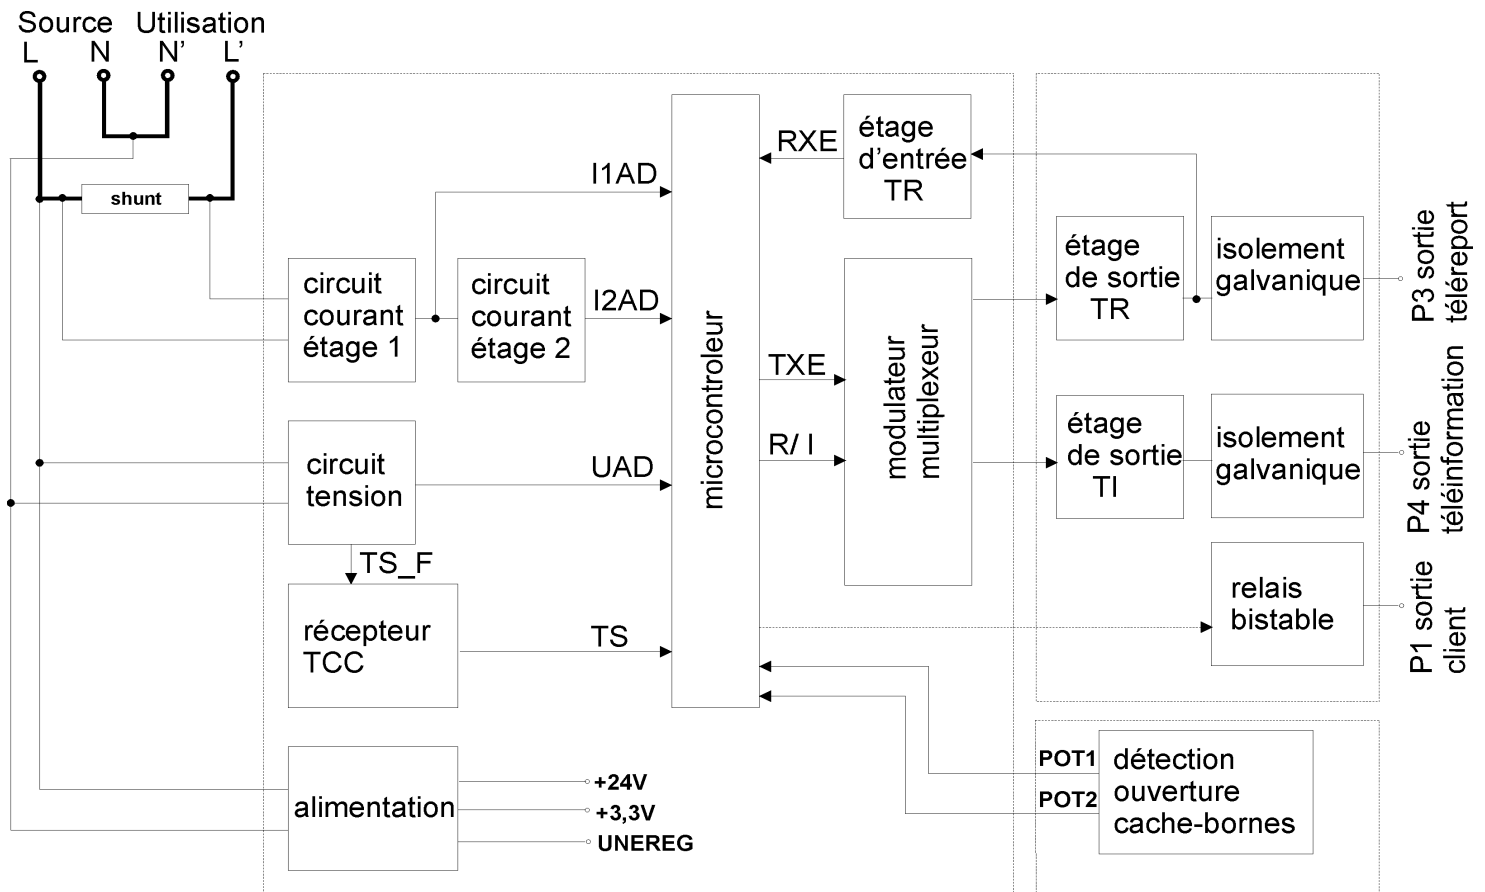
Source Utilisation
L N N' L'

shunt

circuit courant étage 1

circuit courant étage 2

I1AD

I2AD

microcontroleur

RXE

étage d'entrée TR

TXE

R/ I

modulateur multiplexeur

étage de sortie TR

isolement galvanique

P3 sortie téléreport

étage de sortie TI

isolement galvanique

P4 sortie téléinformation

circuit tension

UAD

TS_F

récepteur TCC

TS

relais bistable

P1 sortie client

alimentation

+24V
+3,3V
UNEREG

POT1
POT2

détection ouverture cache-bornes